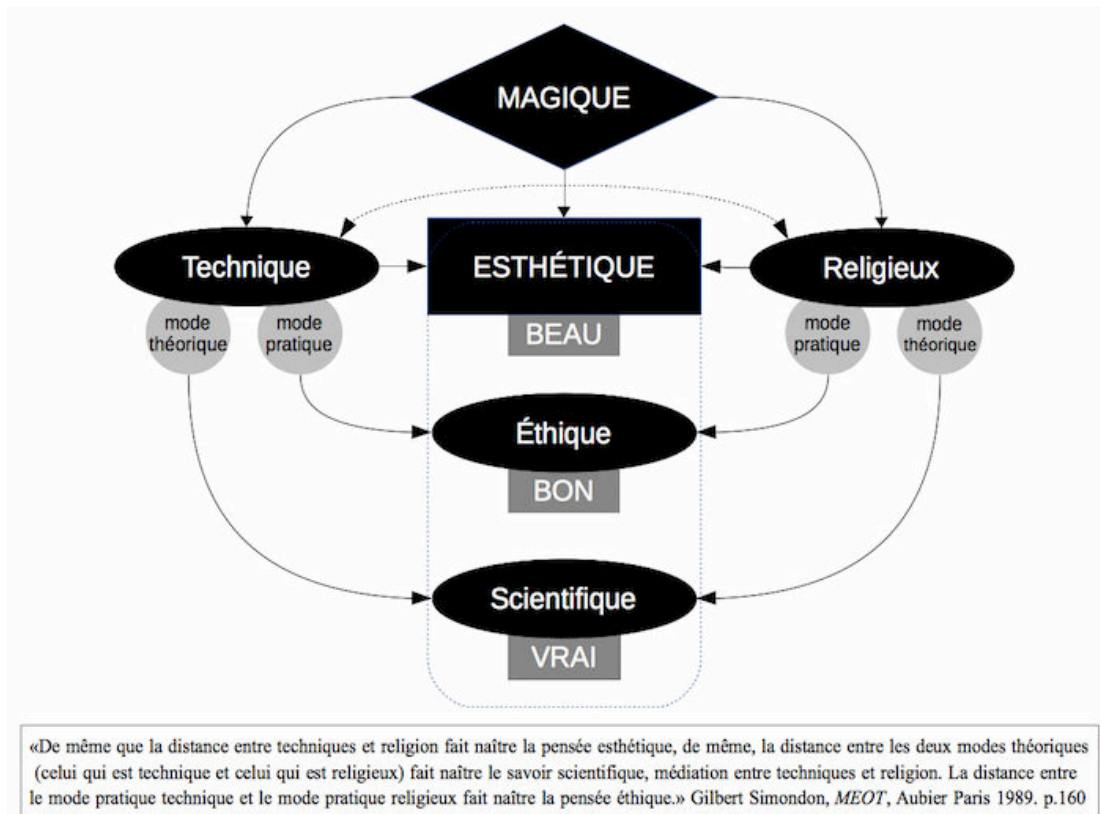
MAGIQUE

Technique

ESTHÉTIQUE

Religieux

mode théorique

mode pratique

BEAU

mode pratique

mode théorique

Éthique

BON

Scientifique

VRAI

«De même que la distance entre techniques et religion fait naître la pensée esthétique, de même, la distance entre les deux modes théoriques (celui qui est technique et celui qui est religieux) fait naître le savoir scientifique, médiation entre techniques et religion. La distance entre le mode pratique technique et le mode pratique religieux fait naître la pensée éthique.» Gilbert Simondon, *MEOT*, Aubier Paris 1989. p.160